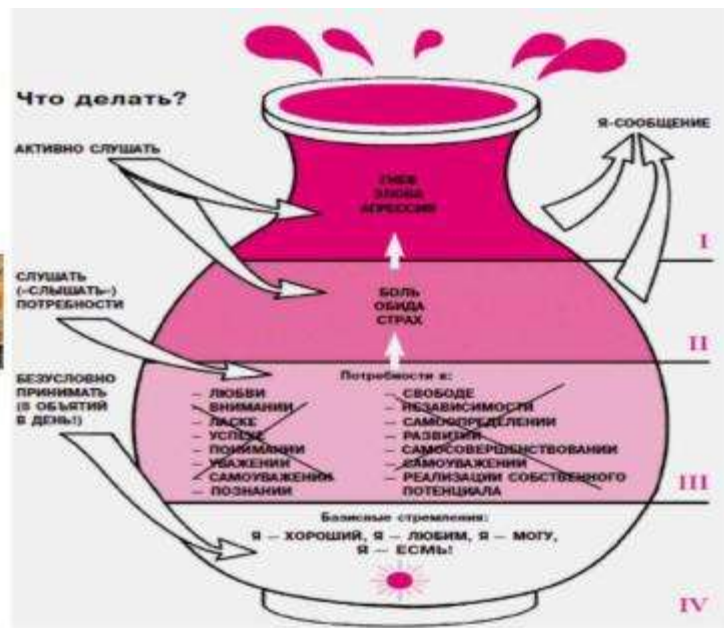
Что делать?

АКТИВНО СЛУШАТЬ

Я-СООБЩЕНИЕ

ГНЕВ
ЗЛОБА
АГРЕССИЯ

I

СЛУШАТЬ («СЛЫШАТЬ»)
ПОТРЕБНОСТИ

БОЛЬ
ОБИДА
СТРАХ

II

БЕЗУСЛОВНО
ПРИНИМАТЬ
(8 ОБЪЯТИЙ
В ДЕНЬ!)

Потребности в:

– ЛЮБВИ
– ВНИМАНИИ
– ЛАСКЕ
– УСПЕХЕ
– ПОНИМАНИИ
– УВАЖЕНИИ
– САМОУВАЖЕНИИ
– ПОЗНАНИИ

– СВОБОДЕ
– НЕЗАВИСИМОСТИ
– САМООПРЕДЕЛЕНИИ
– РАЗВИТИИ
– САМОСОВЕРШЕНСТВОВАНИИ
– САМОУВАЖЕНИИ
– РЕАЛИЗАЦИИ СОБСТВЕННОГО ПОТЕНЦИАЛА

III

Базисные стремления:
Я – ХОРОШИЙ, Я – ЛЮБИМ, Я – МОГУ,
Я – ЕСМЬ!

IV